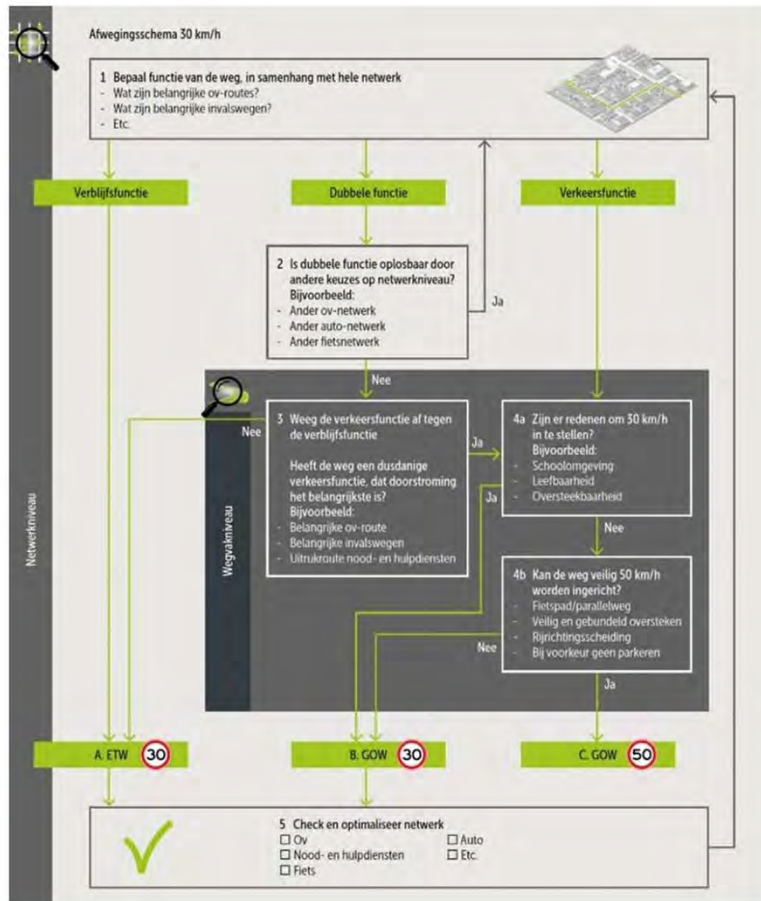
Afwegingsschema 30 km/h

Netwerkniveau

1 Bepaal functie van de weg, in samenhang met hele netwerk
- Wat zijn belangrijke ov-routes?
- Wat zijn belangrijke invalswegen?
- Etc.

Verblijfsfunctie

Dubbele functie

Verkeersfunctie

2 Is dubbele functie oplosbaar door andere keuzes op netwerkniveau?
Bijvoorbeeld:
- Ander ov-netwerk
- Ander auto-netwerk
- Ander fietsnetwerk

Ja

Nee

Wegvakniveau

Nee

3 Weeg de verkeersfunctie af tegen de verblijfsfunctie

Heeft de weg een dusdanige verkeersfunctie, dat doorstroming het belangrijkste is?
Bijvoorbeeld:
- Belangrijke ov-route
- Belangrijke invalswegen
- Uitrukroute nood- en hulpdiensten

Ja

Ja

4a Zijn er redenen om 30 km/h in te stellen?
Bijvoorbeeld:
- Schoolomgeving
- Leefbaarheid
- Oversteekbaarheid

Nee

4b Kan de weg veilig 50 km/h worden ingericht?
- Fietspad/parallelweg
- Veilig en gebundeld oversteken
- Rijrichtingsscheiding
- Bij voorkeur geen parkeren

Nee

Ja

A. ETW 30

B. GOW 30

C. GOW 50

5 Check en optimaliseer netwerk
☐ Ov
☐ Nood- en hulpdiensten
☐ Fiets
☐ Auto
☐ Etc.